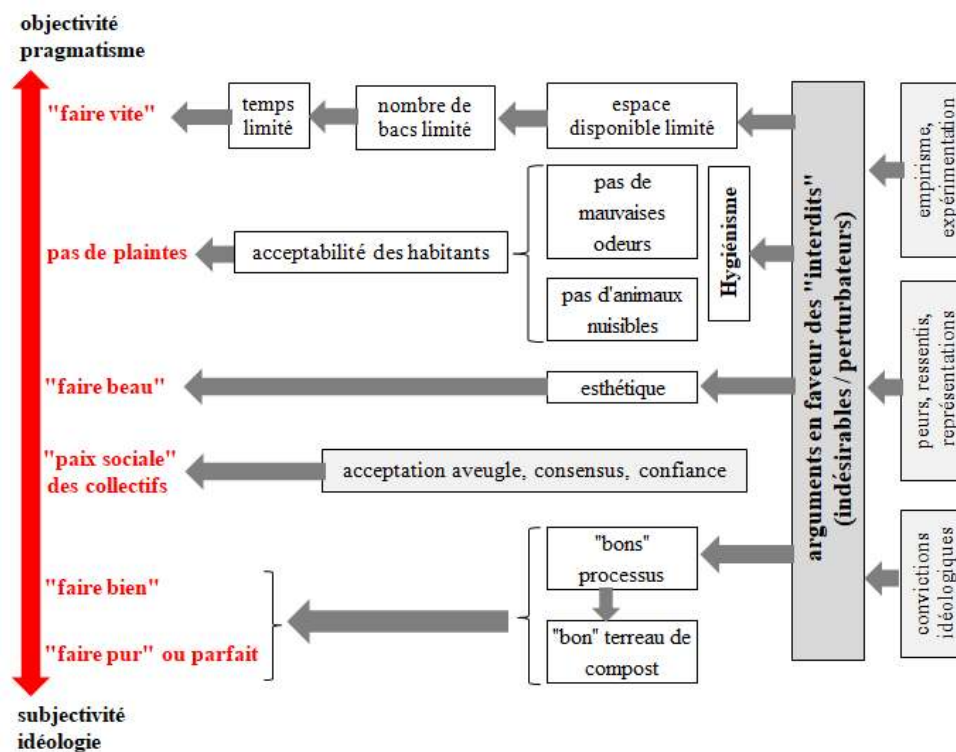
objectivité
pragmatisme

"faire vite"

temps limité

nombre de bacs limité

espace disponible limité

empirisme, expérimentation

pas de plaintes

acceptabilité des habitants

pas de mauvaises odeurs

pas d'animaux nuisibles

Hygiénisme

arguments en faveur des "interdits" (indésirables / perturbateurs)

peurs, ressentis, représentations

"faire beau"

esthétique

"paix sociale" des collectifs

acceptation aveugle, consensus, confiance

convictions idéologiques

"faire bien"

"faire pur" ou parfait

"bons" processus

"bon" terreau de compost

subjectivité
idéologie